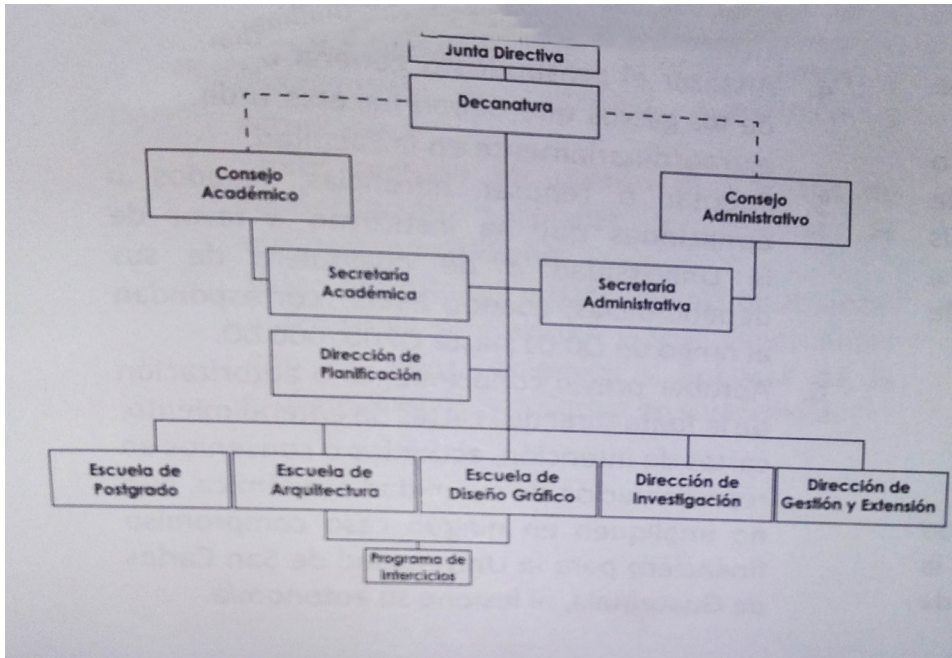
Junta Directiva

Decanatura

Consejo Académico

Consejo Administrativo

Secretaría Académica

Secretaría Administrativa

Dirección de Planificación

Escuela de Postgrado

Escuela de Arquitectura

Escuela de Diseño Gráfico

Dirección de Investigación

Dirección de Gestión y Extensión

Programa de Interciclos